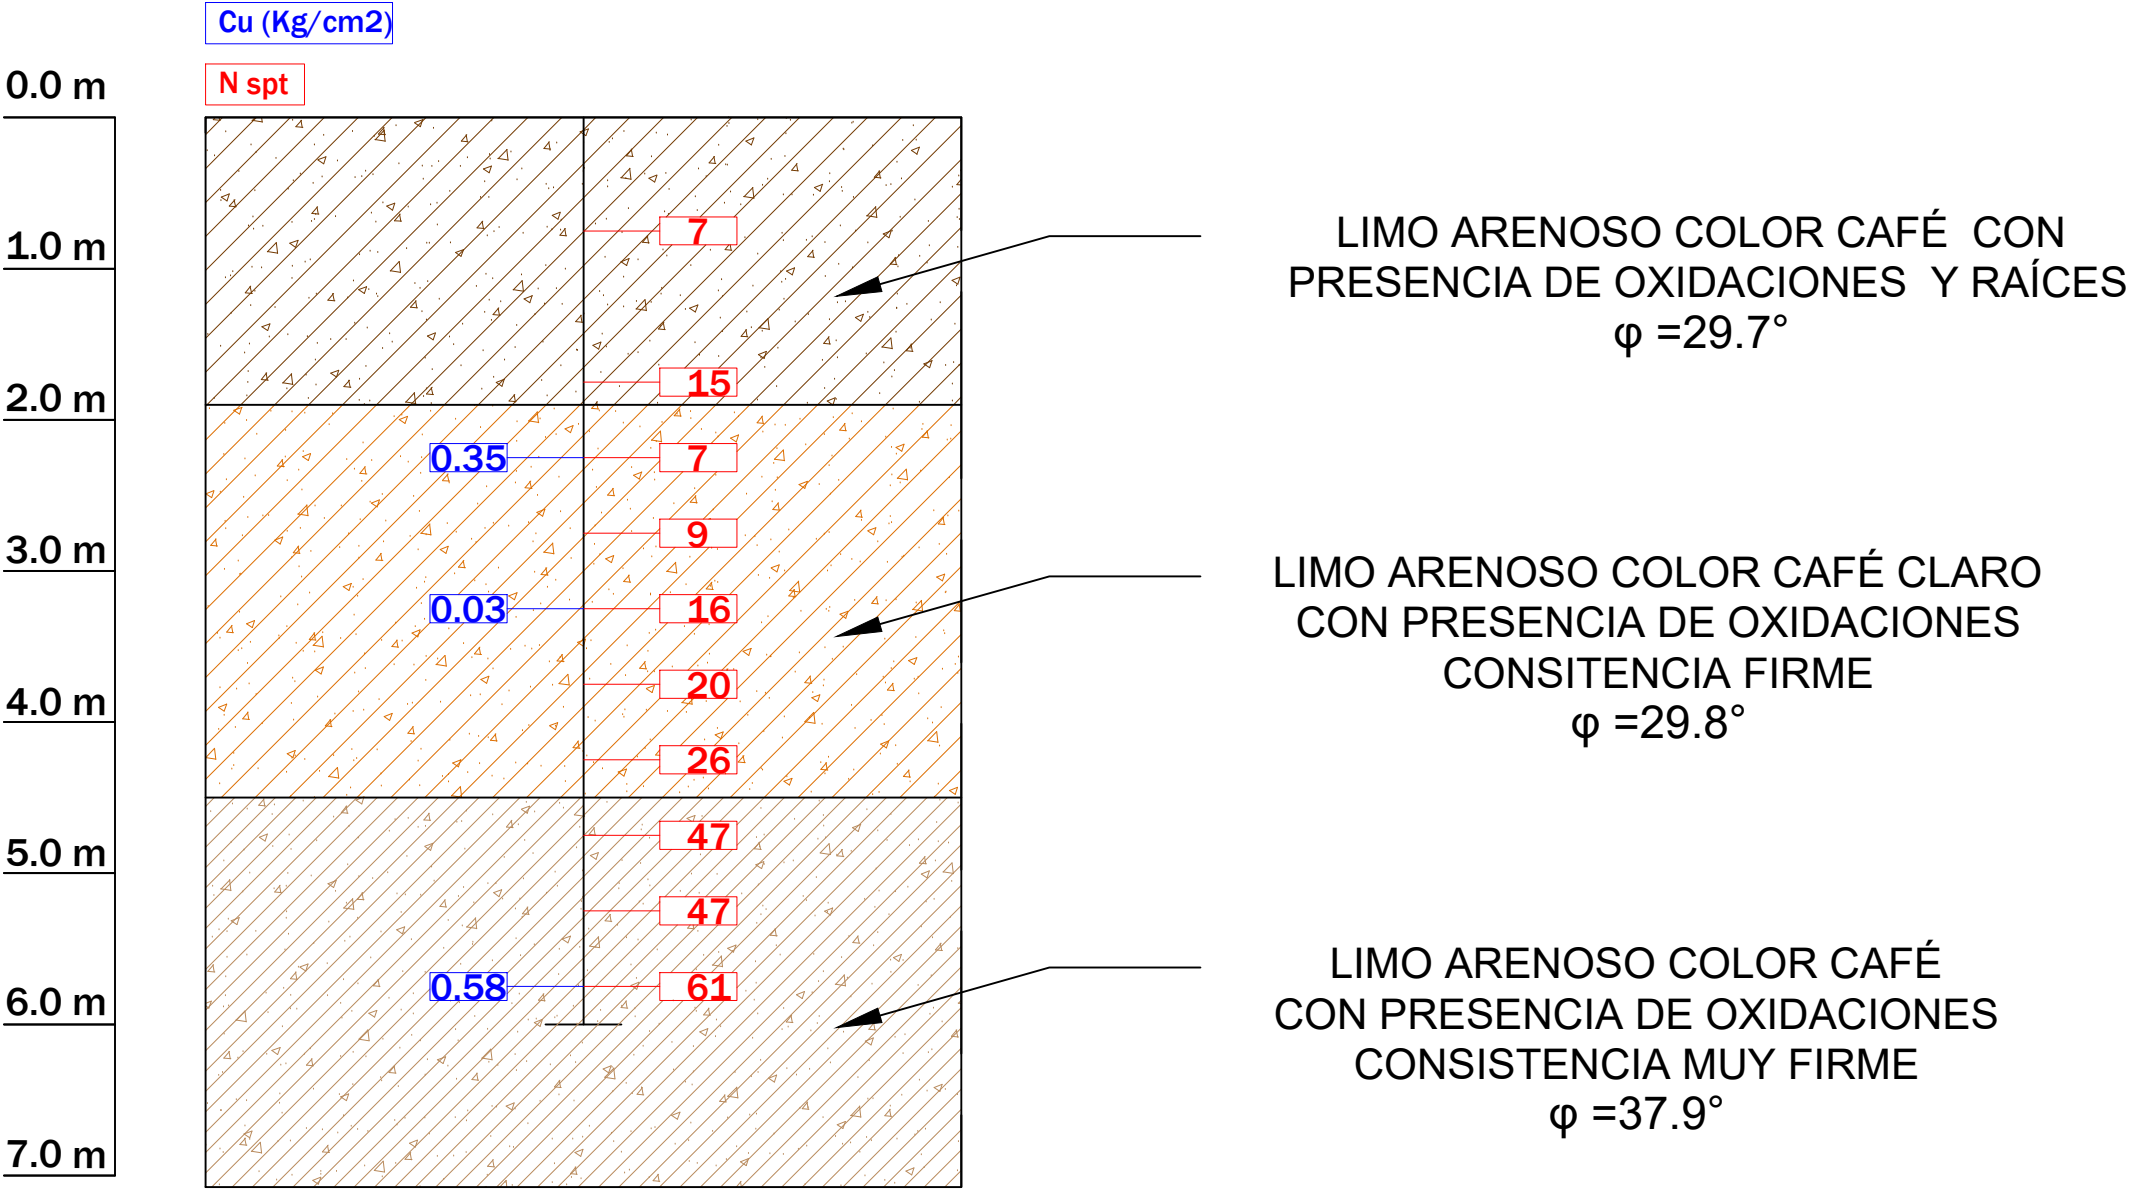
Cu (Kg/cm2)

N spt

0.0 m

1.0 m

2.0 m

3.0 m

4.0 m

5.0 m

6.0 m

7.0 m

7

15

0.35

7

9

0.03

16

20

26

47

47

0.58

61

LIMO ARENOSO COLOR CAFÉ CON PRESENCIA DE OXIDACIONES Y RAÍCES
φ =29.7°

LIMO ARENOSO COLOR CAFÉ CLARO CON PRESENCIA DE OXIDACIONES CONSITENCIA FIRME
φ =29.8°

LIMO ARENOSO COLOR CAFÉ CON PRESENCIA DE OXIDACIONES CONSISTENCIA MUY FIRME
φ =37.9°